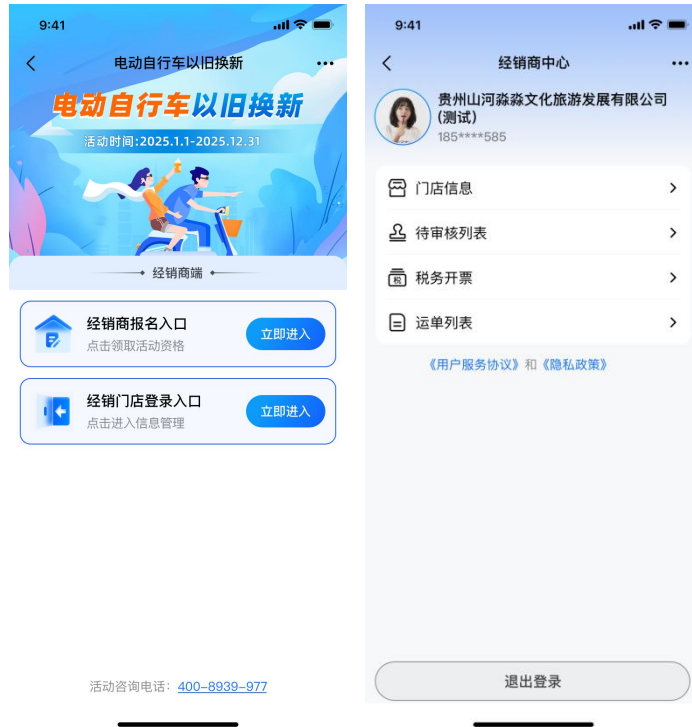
9:41

电动自行车以旧换新

电动自行车以旧换新

活动时间:2025.1.1-2025.12.31

经销商端

经销商报名入口
点击领取活动资格
立即进入

经销门店登录入口
点击进入信息管理
立即进入

活动咨询电话: 400-8939-977

9:41

经销商中心

贵州山河淼淼文化旅游发展有限公司(测试)
185****585

门店信息

待审核列表

税务开票

运单列表

《用户服务协议》和《隐私政策》

退出登录